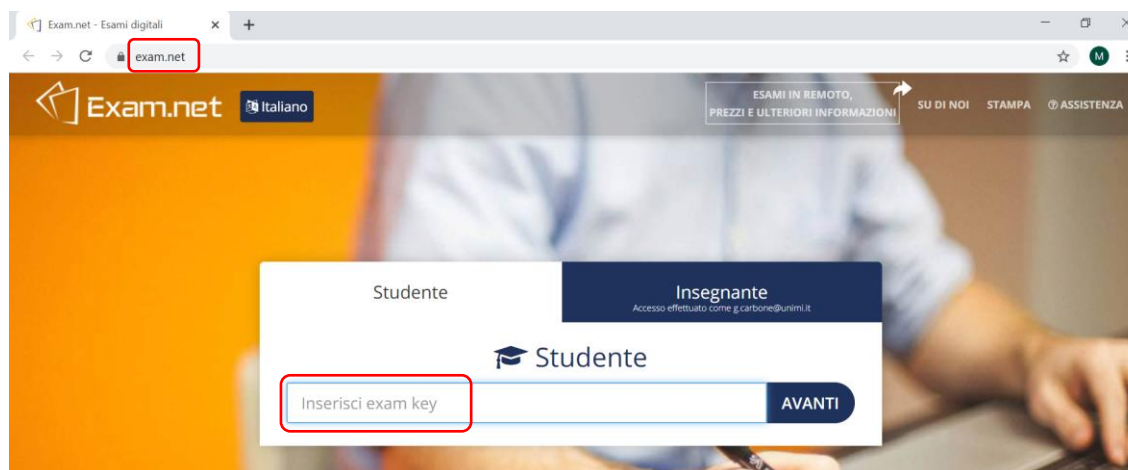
Exam.net - Esami digitali ×
+
exam.net
M
Exam.net
Italiano
ESAMI IN REMOTO, PREZZI E ULTERIORI INFORMAZIONI
SU DI NOI
STAMPA
ⓘ ASSISTENZA

Studente
Insegnante
Accesso effettuato come g.carbone@unimi.it

Studente
Inserisci exam key
AVANTI